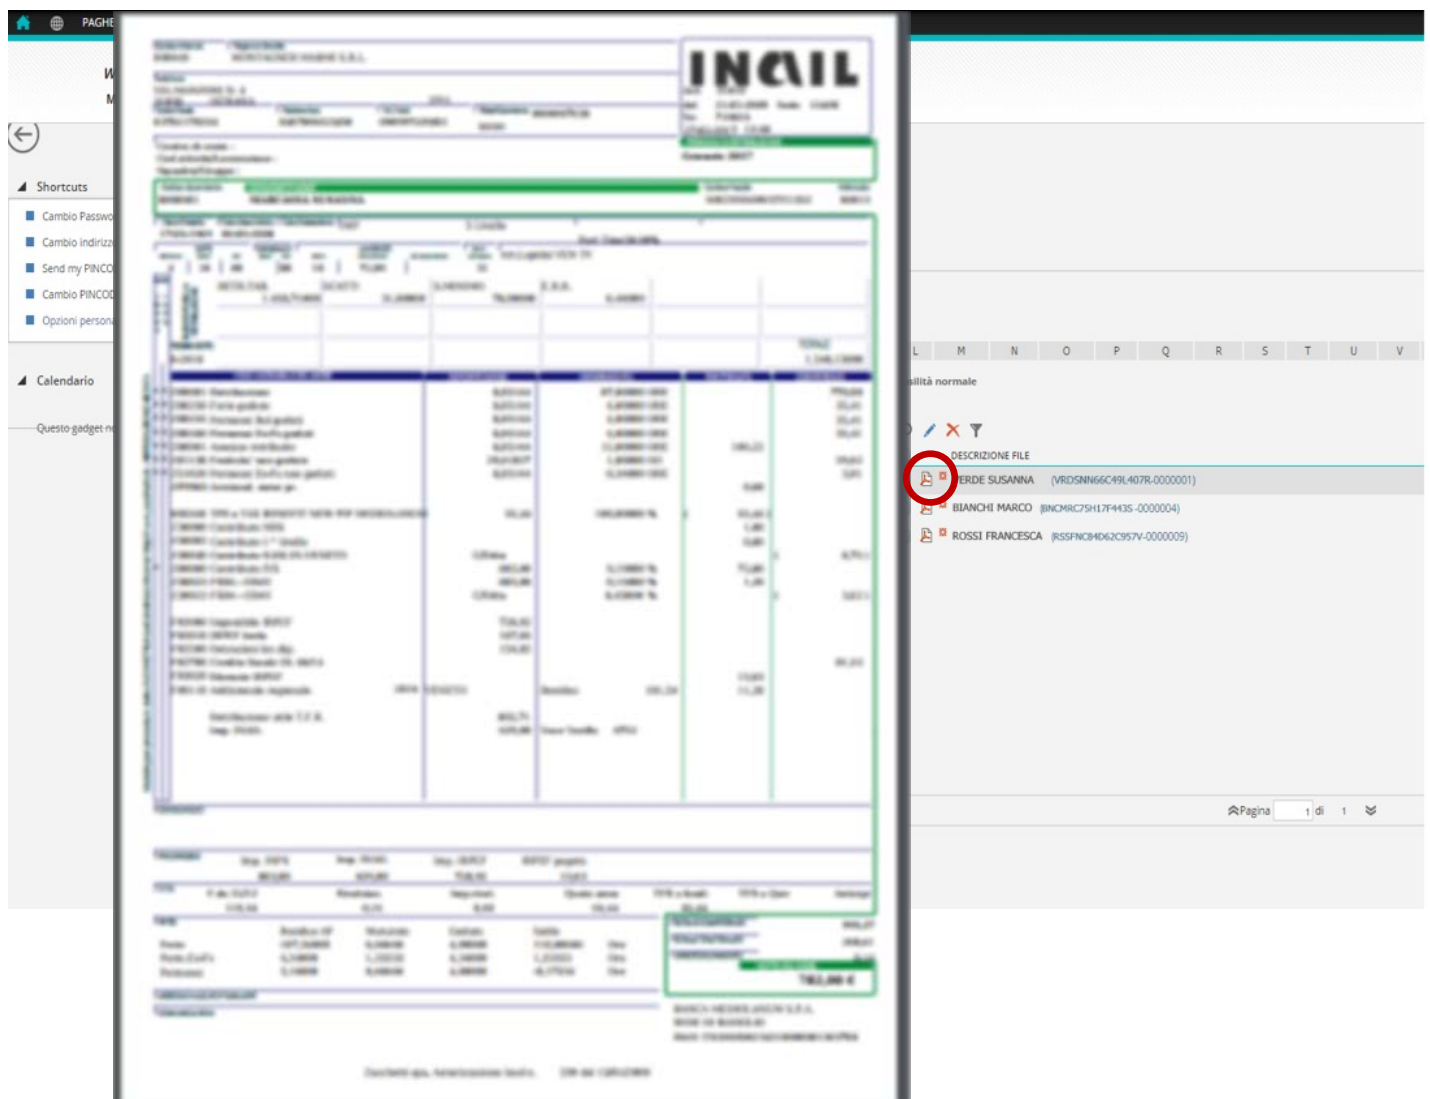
PAGHE

Shortcuts
Cambio Passwo
Cambio indirizz
Send my PINCO
Cambio PINCOD
Opzioni person

Calendario
Questo gadget n

INAIL

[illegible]

L M N O P Q R S T U V

ilità normale

DESCRIZIONE FILE
VERDE SUSANNA (VRDSNN66C49L407R-0000001)
BIANCHI MARCO (BNCMRC75H17F443S-0000004)
ROSSI FRANCESCA (RSSFNC84D62C957V-0000009)

Pagina 1 di 1